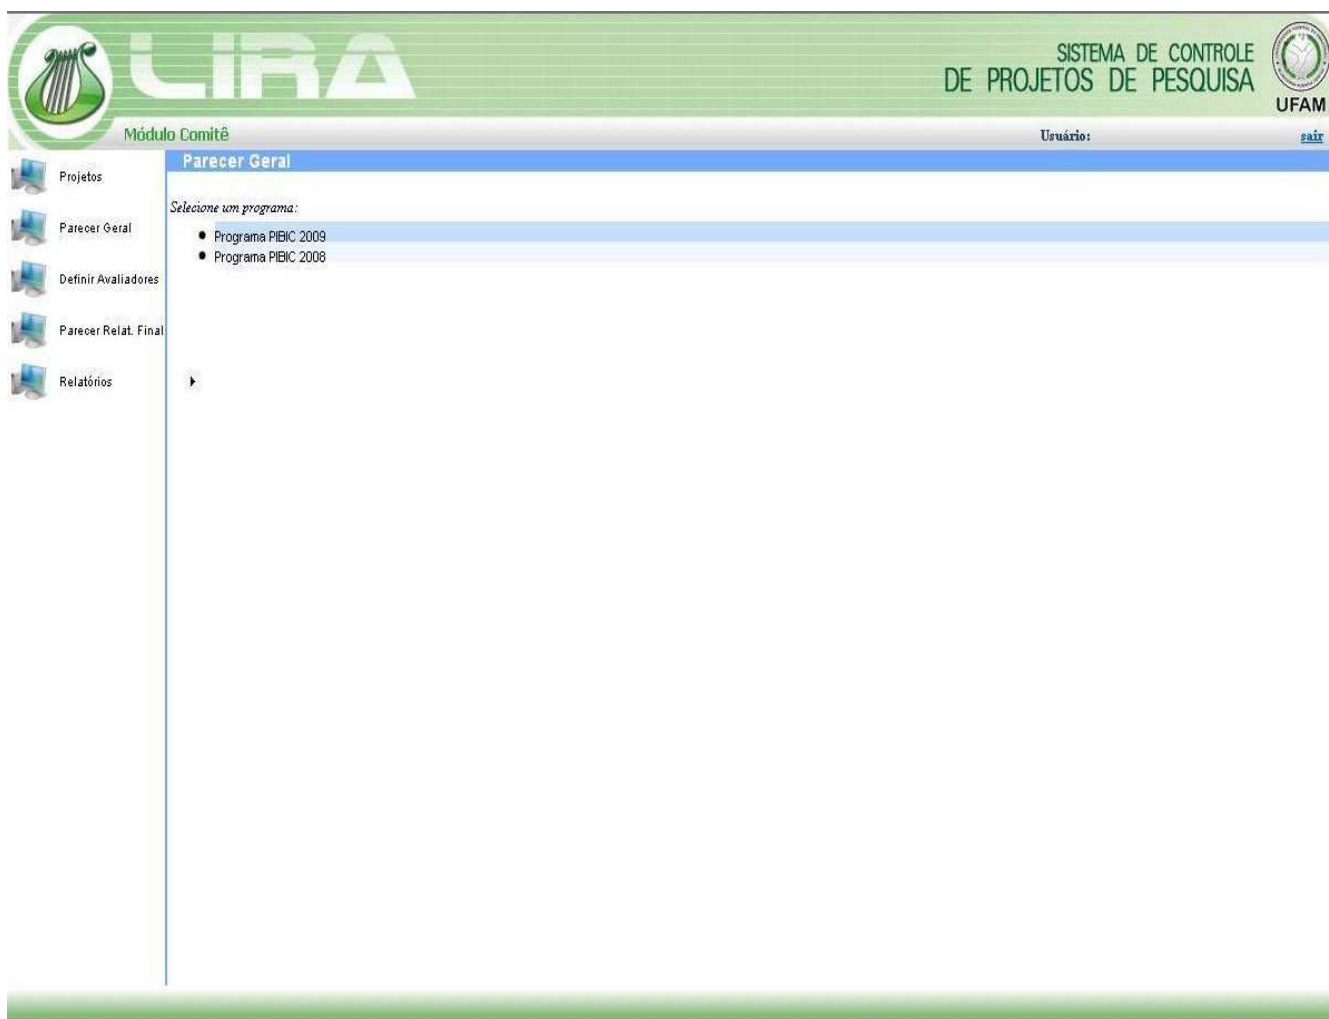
LIRA

SISTEMA DE CONTROLE
DE PROJETOS DE PESQUISA

UFAM

Módulo Comitê

Usuário:

sair

Projetos

Parecer Geral

Definir Avaliadores

Parecer Relat. Final

Relatórios

Parecer Geral

Selecione um programa:

- Programa PIBIC 2009
- Programa PIBIC 2008